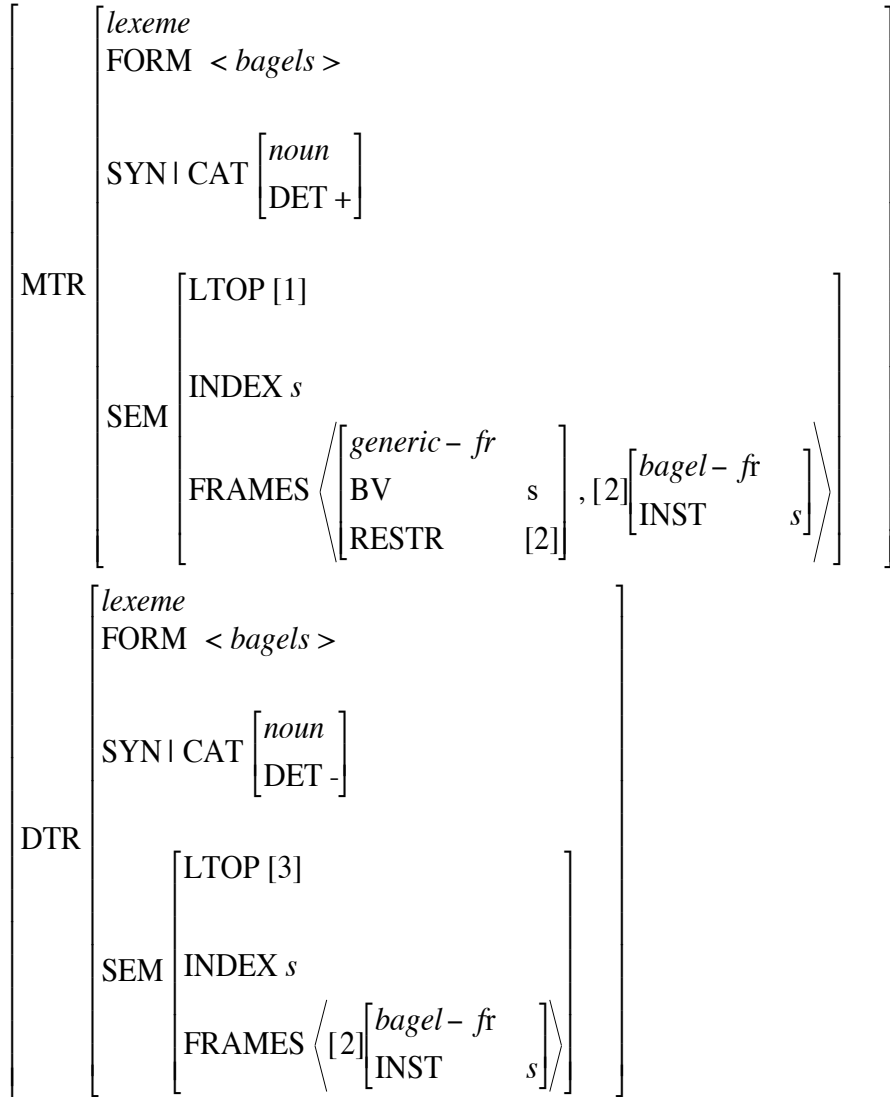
$\begin{bmatrix} \text{MTR} & \begin{bmatrix} \textit{lexeme} \\ \text{FORM} \; <\textit{bagels}> \\ \text{SYN} \mid \text{CAT} \begin{bmatrix} \textit{noun} \\ \text{DET} + \end{bmatrix} \\ \text{SEM} \begin{bmatrix} \text{LTOP [1]} \\ \text{INDEX } s \\ \text{FRAMES} \left\langle \begin{bmatrix} \textit{generic}-\textit{fr} & \\ \text{BV} & \text{s} \\ \text{RESTR} & [2] \end{bmatrix}, [2]\begin{bmatrix} \textit{bagel}-\textit{f}\text{r} & \\ \text{INST} & s \end{bmatrix} \right\rangle \end{bmatrix} \end{bmatrix} \\ \text{DTR} & \begin{bmatrix} \textit{lexeme} \\ \text{FORM} \; <\textit{bagels}> \\ \text{SYN} \mid \text{CAT} \begin{bmatrix} \textit{noun} \\ \text{DET -} \end{bmatrix} \\ \text{SEM} \begin{bmatrix} \text{LTOP [3]} \\ \text{INDEX } s \\ \text{FRAMES} \left\langle [2]\begin{bmatrix} \textit{bagel}-\textit{f}\text{r} & \\ \text{INST} & s \end{bmatrix} \right\rangle \end{bmatrix} \end{bmatrix} \end{bmatrix}$